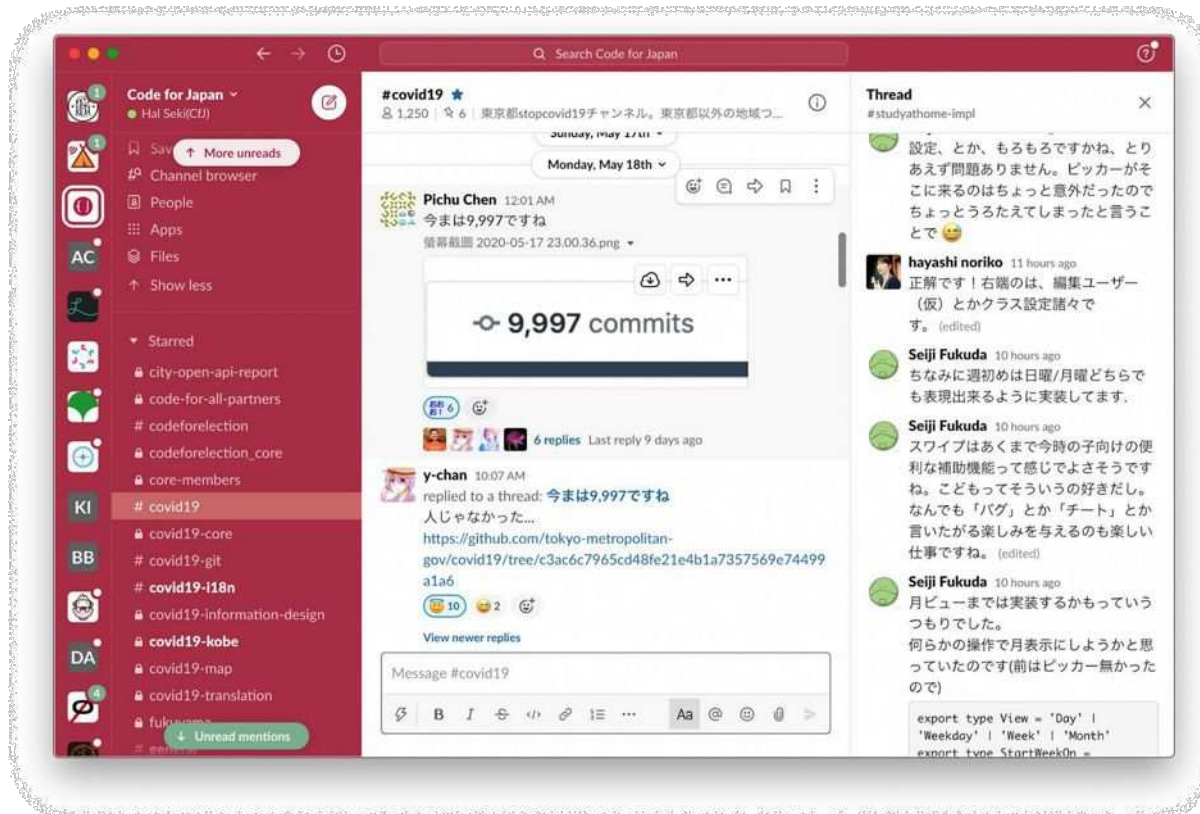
Search Code for Japan

Code for Japan
Hal Seki(CfJ)

1
1
AC
KI
BB
DA
4

Sav
↑ More unreads
Channel browser
People
Apps
Files
↑ Show less

Starred
city-open-api-report
code-for-all-partners
# codeforelection
codeforelection_core
core-members
# covid19
covid19-core
covid19-git
# covid19-i18n
covid19-information-design
covid19-kobe
covid19-map
covid19-translation
fuku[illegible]
↓ Unread mentions

#covid19
1,250 | 6 | 東京都stopcovid19チャンネル。東京都以外の地域つ...

Sunday, May 17th
Monday, May 18th

Pichu Chen 12:01 AM
今まは9,997ですね
螢幕截圖 2020-05-17 23.00.36.png

9,997 commits

6
6 replies Last reply 9 days ago

y-chan 10:07 AM
replied to a thread: 今まは9,997ですね
人じゃなかった...
https://github.com/tokyo-metropolitan-gov/covid19/tree/c3ac6c7965cd48fe21e4b1a7357569e74499a1a6
10 2
View newer replies

Message #covid19

Aa

Thread
#studyathome-impl

設定、とか、もろもろですかね、とりあえず問題ありません。ピッカーがそこに来るのはちょっと意外だったのでちょっとうろたえてしまったと言うことで

hayashi noriko 11 hours ago
正解です！右端のは、編集ユーザー（仮）とかクラス設定諸々です。(edited)

Seiji Fukuda 10 hours ago
ちなみに週初めは日曜/月曜どちらでも表現出来るように実装してます.

Seiji Fukuda 10 hours ago
スワイプはあくまで今時の子向けの便利な補助機能って感じでよさそうですね。こどもってそういうの好きだし。なんでも「バグ」とか「チート」とか言いたがる楽しみを与えるのも楽しい仕事ですね。(edited)

Seiji Fukuda 10 hours ago
月ビューまでは実装するかもっていうつもりでした。
何らかの操作で月表示にしようかと思っていたのです(前はピッカー無かったので)

export type View = 'Day' |
'Weekday' | 'Week' | 'Month'
export type StartWeekOn =